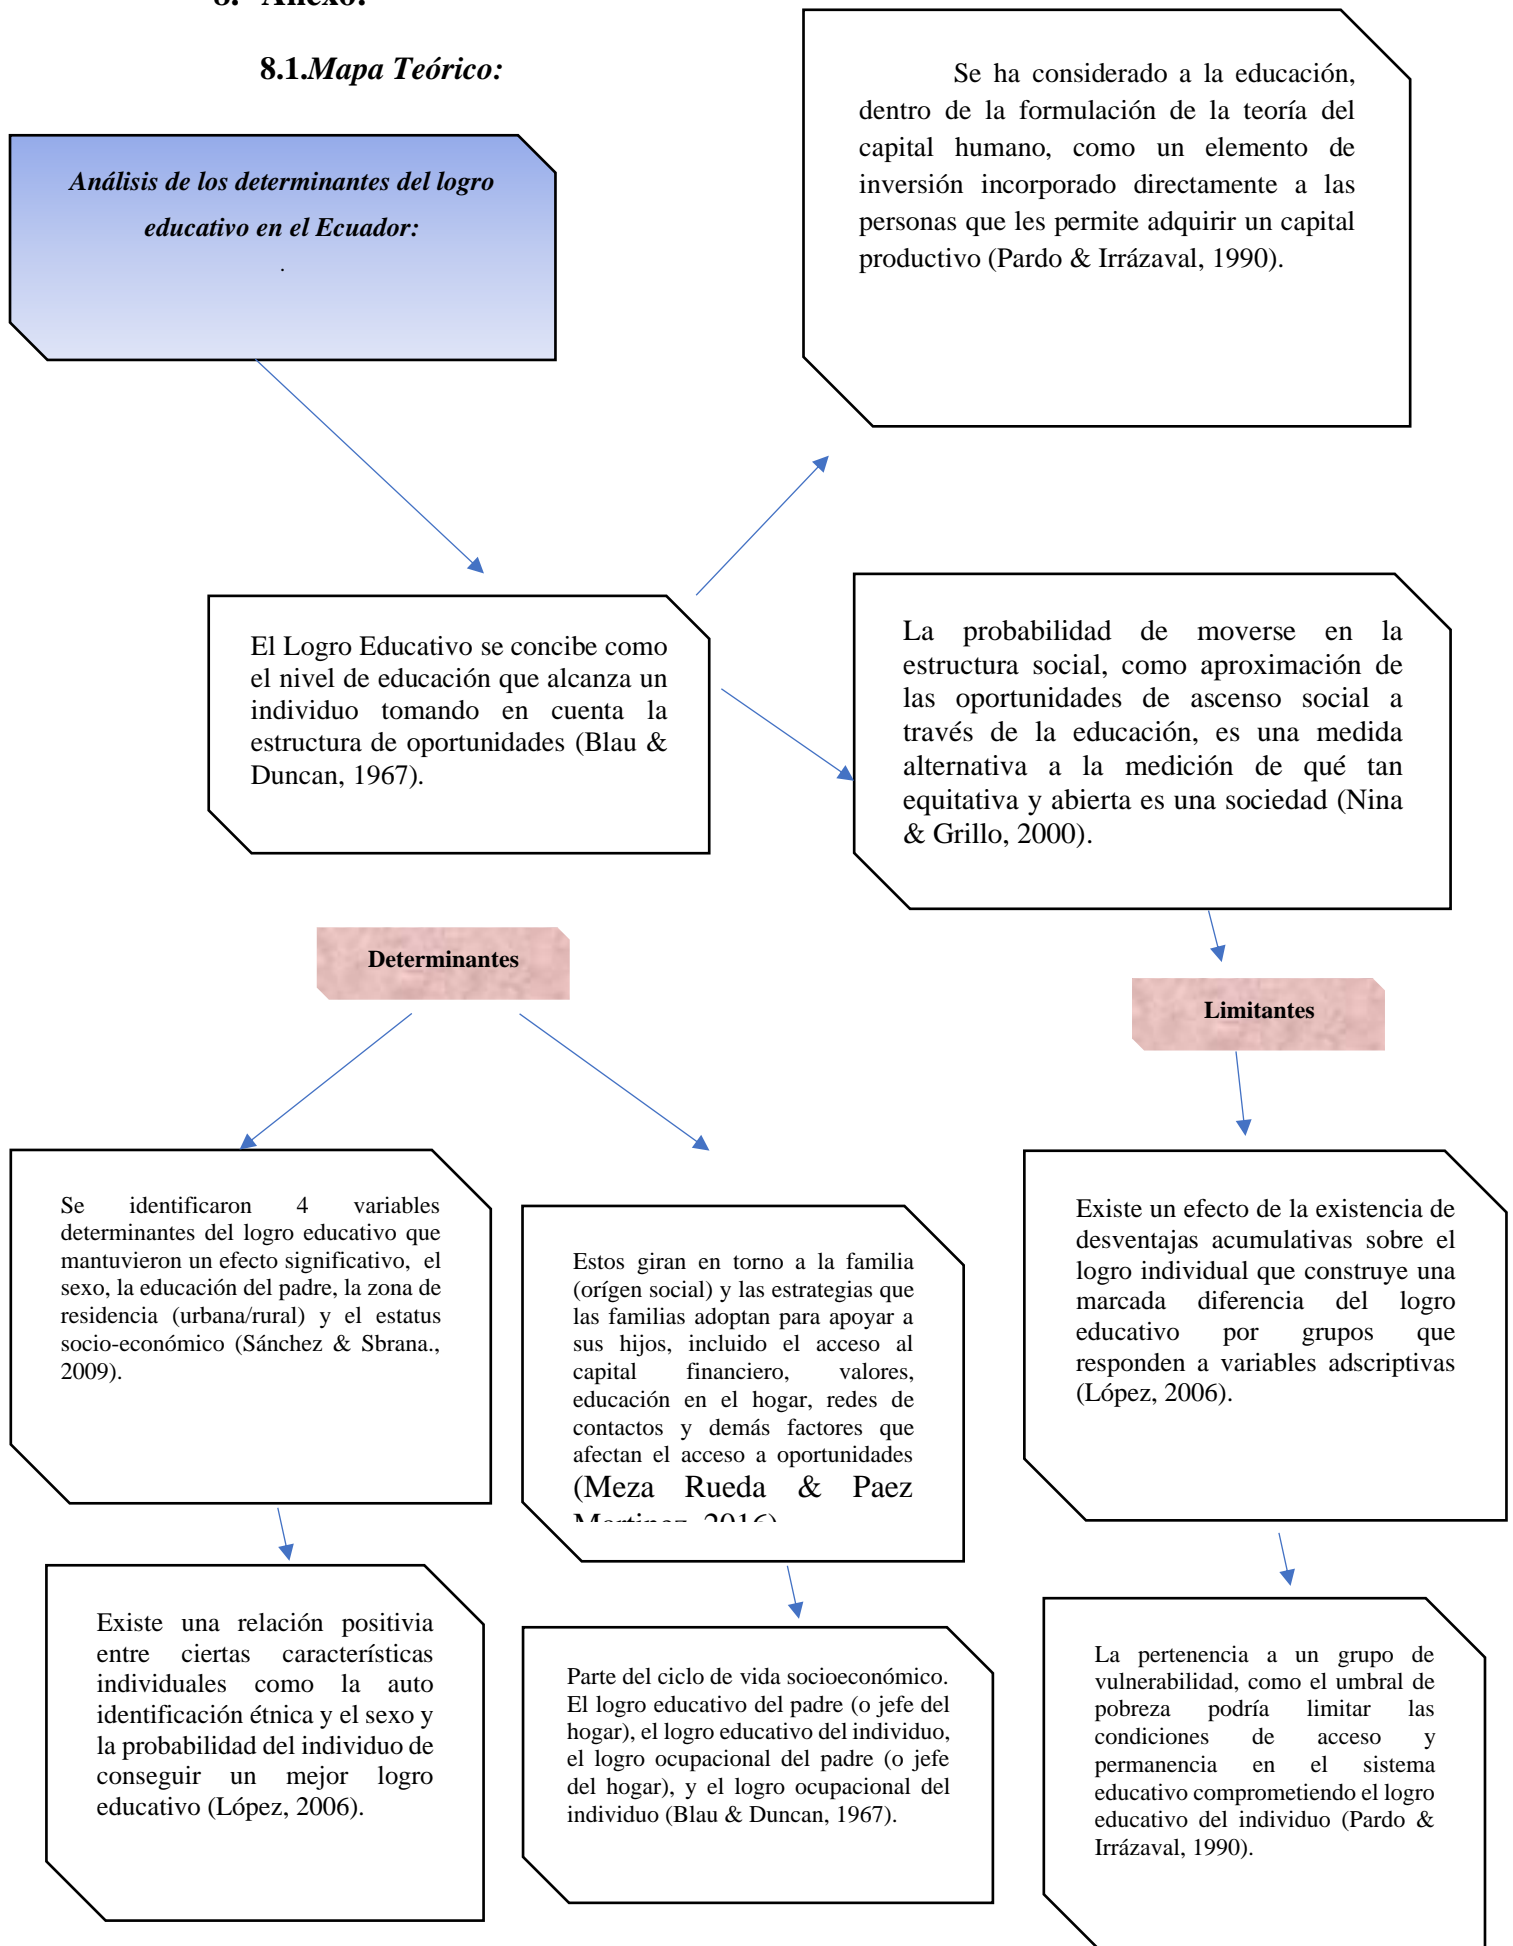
8. Anexo:

8.1.Mapa Teórico:

Análisis de los determinantes del logro educativo en el Ecuador:

.

Se ha considerado a la educación, dentro de la formulación de la teoría del capital humano, como un elemento de inversión incorporado directamente a las personas que les permite adquirir un capital productivo (Pardo & Irrázaval, 1990).

El Logro Educativo se concibe como el nivel de educación que alcanza un individuo tomando en cuenta la estructura de oportunidades (Blau & Duncan, 1967).

La probabilidad de moverse en la estructura social, como aproximación de las oportunidades de ascenso social a través de la educación, es una medida alternativa a la medición de qué tan equitativa y abierta es una sociedad (Nina & Grillo, 2000).

Determinantes

Limitantes

Se identificaron 4 variables determinantes del logro educativo que mantuvieron un efecto significativo, el sexo, la educación del padre, la zona de residencia (urbana/rural) y el estatus socio-económico (Sánchez & Sbrana., 2009).

Estos giran en torno a la familia (orígen social) y las estrategias que las familias adoptan para apoyar a sus hijos, incluido el acceso al capital financiero, valores, educación en el hogar, redes de contactos y demás factores que afectan el acceso a oportunidades (Meza Rueda & Paez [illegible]

Existe un efecto de la existencia de desventajas acumulativas sobre el logro individual que construye una marcada diferencia del logro educativo por grupos que responden a variables adscriptivas (López, 2006).

Existe una relación positivia entre ciertas características individuales como la auto identificación étnica y el sexo y la probabilidad del individuo de conseguir un mejor logro educativo (López, 2006).

Parte del ciclo de vida socioeconómico. El logro educativo del padre (o jefe del hogar), el logro educativo del individuo, el logro ocupacional del padre (o jefe del hogar), y el logro ocupacional del individuo (Blau & Duncan, 1967).

La pertenencia a un grupo de vulnerabilidad, como el umbral de pobreza podría limitar las condiciones de acceso y permanencia en el sistema educativo comprometiendo el logro educativo del individuo (Pardo & Irrázaval, 1990).